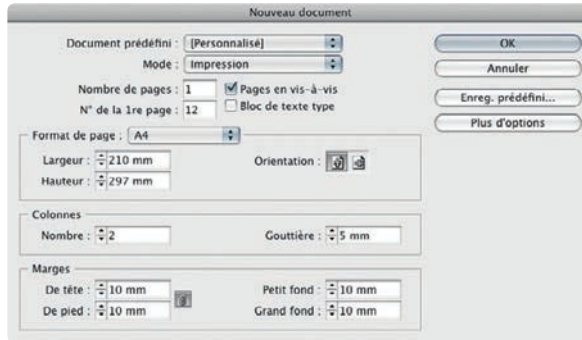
Nouveau document

Document prédéfini : [Personnalisé]
Mode : Impression
Nombre de pages : 1
Pages en vis-à-vis
N° de la 1re page : 12
Bloc de texte type

OK
Annuler
Enreg. prédéfini...
Plus d'options

Format de page : A4
Largeur : 210 mm
Hauteur : 297 mm
Orientation :

Colonnes
Nombre : 2
Gouttière : 5 mm

Marges
De tête : 10 mm
De pied : 10 mm
Petit fond : 10 mm
Grand fond : 10 mm